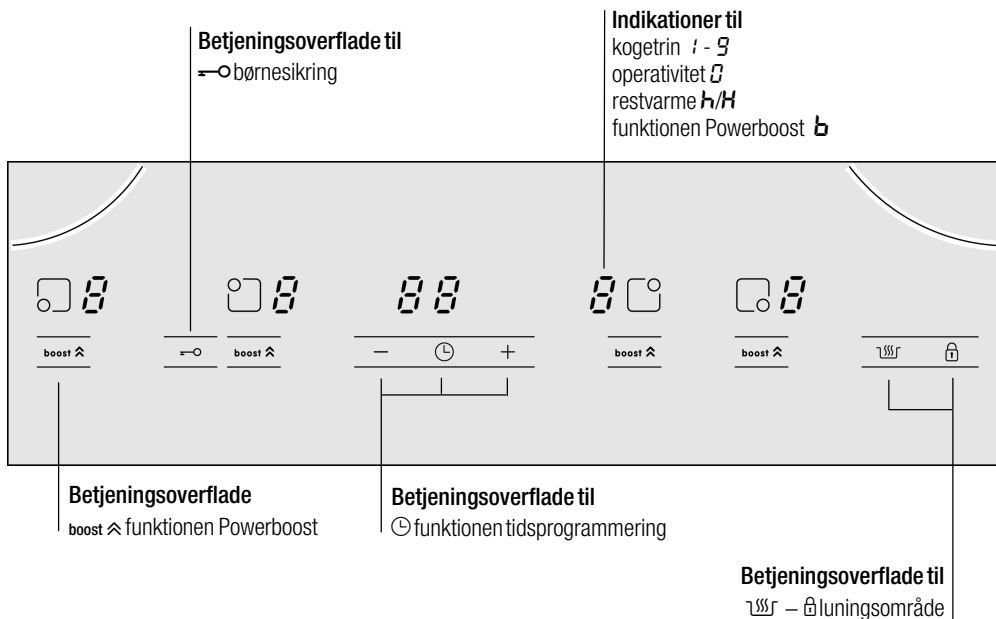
Betjeningsoverflade til
⊸ børnesikring

Indikationer til
kogetrin 1 - 9
operativitet 0
restvarme h/H
funktionen Powerboost b

8

8

88

8

8

boost ⩓

⊸

boost ⩓

− ◷ +

boost ⩓

boost ⩓

♨ 🔒

Betjeningsoverflade
boost ⩓ funktionen Powerboost

Betjeningsoverflade til
◷ funktionen tidsprogrammering

Betjeningsoverflade til
♨ – 🔒luningsområde